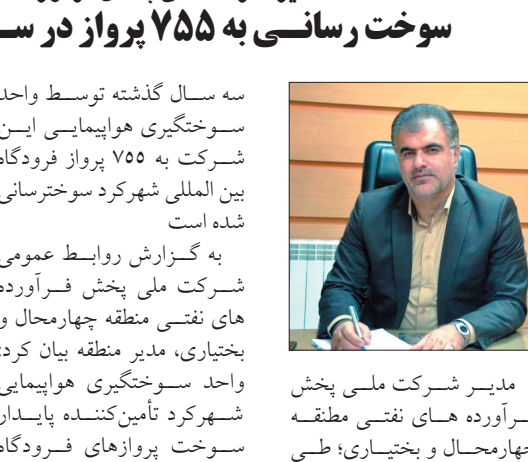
سوخت رسانی به ۷۵۵ پرواز در س

سه سال گذشته توسط واحد سوختگیری هواپیمایی این شرکت به ۷۵۵ پرواز فرودگاه بین المللی شهرکرد سوخترسانی شده است

به گزارش روابط عمومی شرکت ملی پخش فرآورده های نفتی منطقه چهارمحال و بختیاری، مدیر منطقه بیان کرد: واحد سوختگیری هواپیمایی شهرکرد تأمین‌کننده پایدار سوخت پروازهای فرودگاه

مدیر شرکت ملی پخش فرآورده های نفتی منطقه چهارمحال و بختیاری؛ طی